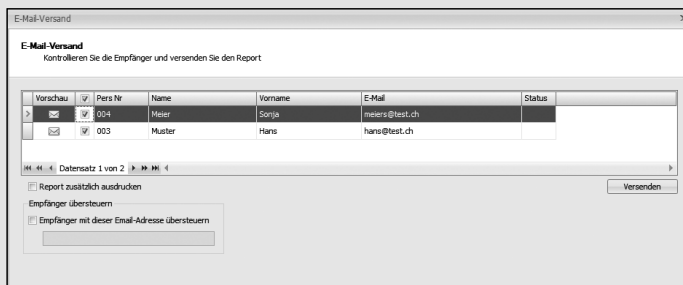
E-Mail-Versand

E-Mail-Versand
Kontrollieren Sie die Empfänger und versenden Sie den Report

| Vorschau | | Pers Nr | Name | Vorname | E-Mail | Status |
|---|---|---|---|---|---|---|
| | | 004 | Meier | Sonja | meiers@test.ch | |
| | | 003 | Muster | Hans | hans@test.ch | |

Datensatz 1 von 2

Report zusätzlich ausdrucken

Versenden

Empfänger übersteuern

Empfänger mit dieser Email-Adresse übersteuern